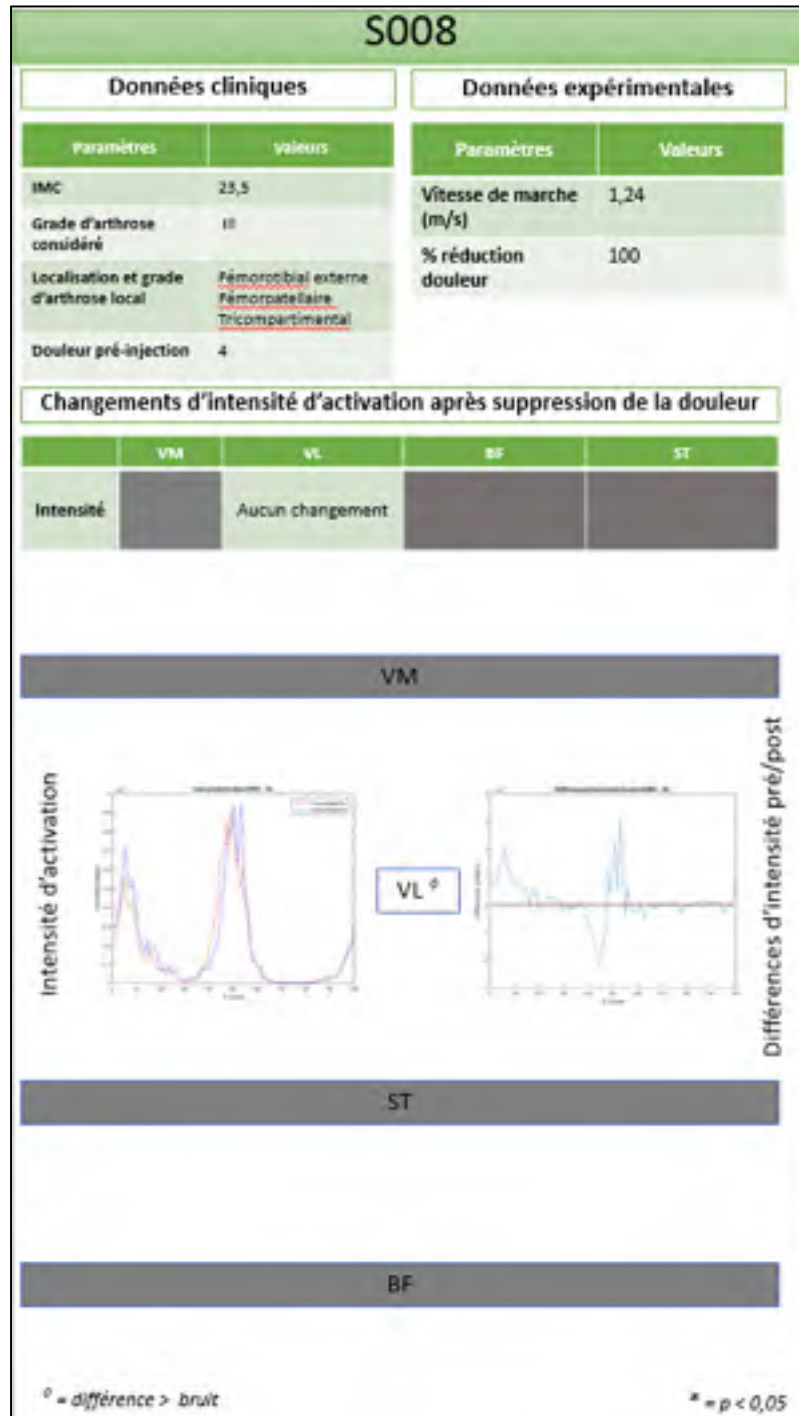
S008

Données cliniques

Données expérimentales

| Paramètres | Valeurs |
|---|---|
| IMC | 23,5 |
| Grade d'arthrose considéré | III |
| Localisation et grade d'arthrose local | Fémorotibial externe Fémoropatellaire Tricompartimental |
| Douleur pré-injection | 4 |

| Paramètres | Valeurs |
|---|---|
| Vitesse de marche (m/s) | 1,24 |
| % réduction douleur | 100 |

Changements d'intensité d'activation après suppression de la douleur

| | VM | VL | BF | ST |
|---|---|---|---|---|
| Intensité | | Aucun changement | | |

VM

Intensité d'activation

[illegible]

VL $^{\phi}$

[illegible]

Différences d'intensité pré/post

ST

BF

$^{\phi}$ = différence > bruit

* = p < 0,05